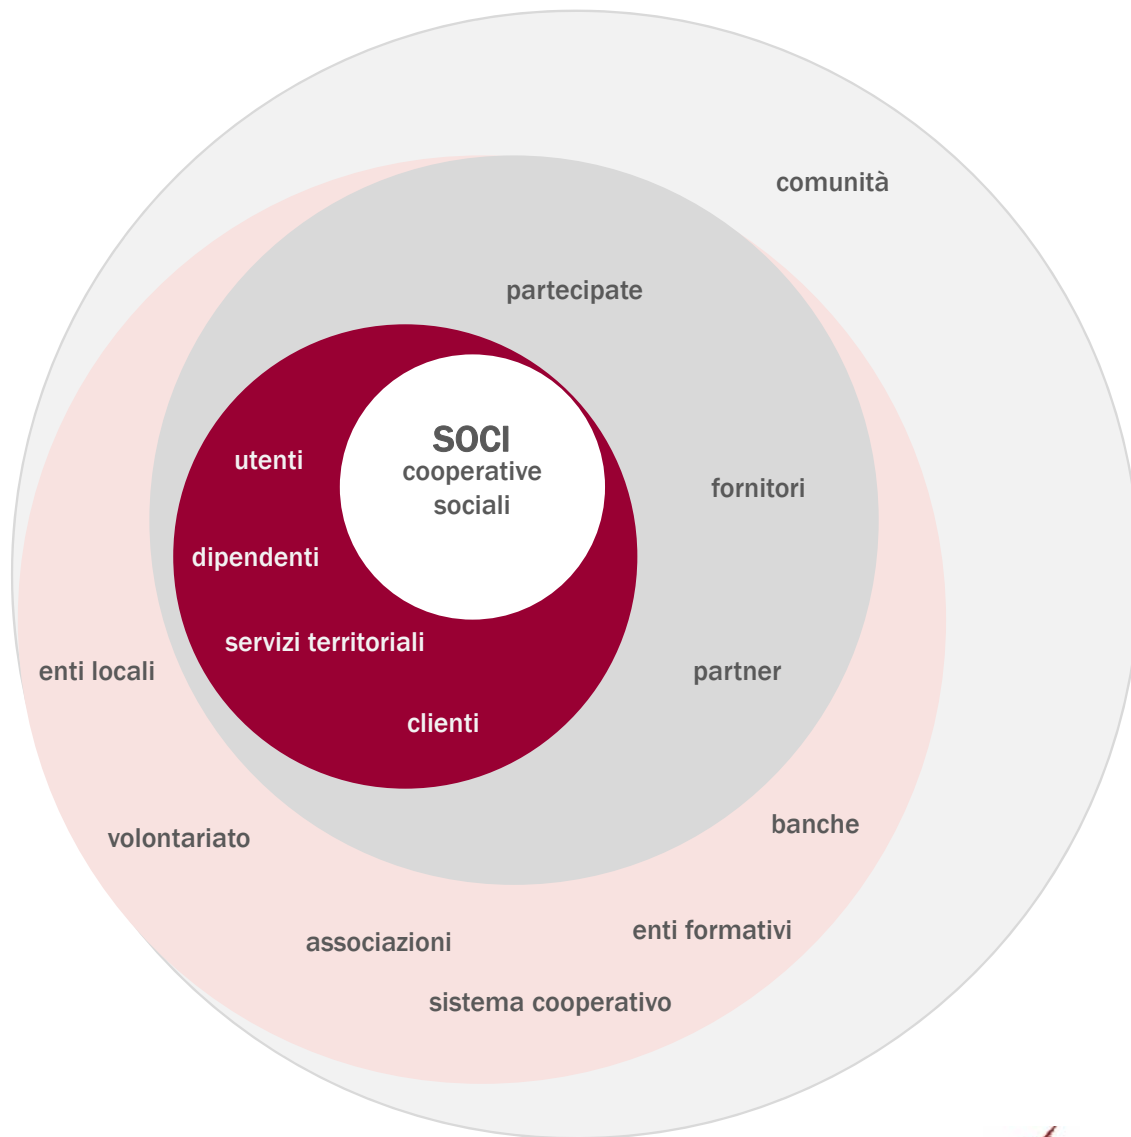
comunità

partecipate

SOCI
cooperative sociali

utenti

dipendenti

servizi territoriali

clienti

fornitori

partner

enti locali

banche

volontariato

enti formativi

associazioni

sistema cooperativo